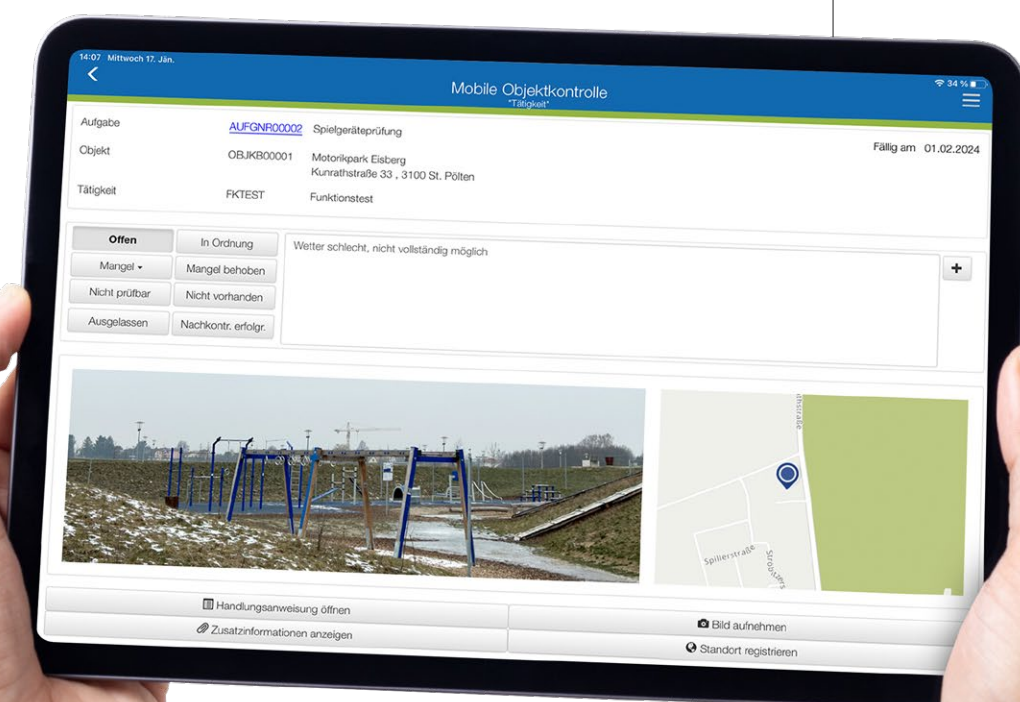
14:07 Mittwoch 17. Jän.

34 %

Mobile Objektkontrolle
"Tätigkeit"

Aufgabe AUFGNR00002 Spielgeräteprüfung
Objekt OBJKB00001 Motorikpark Eisberg
Kunrathstraße 33 , 3100 St. Pölten
Fällig am 01.02.2024
Tätigkeit FKTEST Funktionstest

Offen
In Ordnung
Mangel
Mangel behoben
Nicht prüfbar
Nicht vorhanden
Ausgelassen
Nachkontr. erfolgr.

Wetter schlecht, nicht vollständig möglich

+

Spillerstraße
Strobl
straße

Handlungsanweisung öffnen
Zusatzinformationen anzeigen
Bild aufnehmen
Standort registrieren